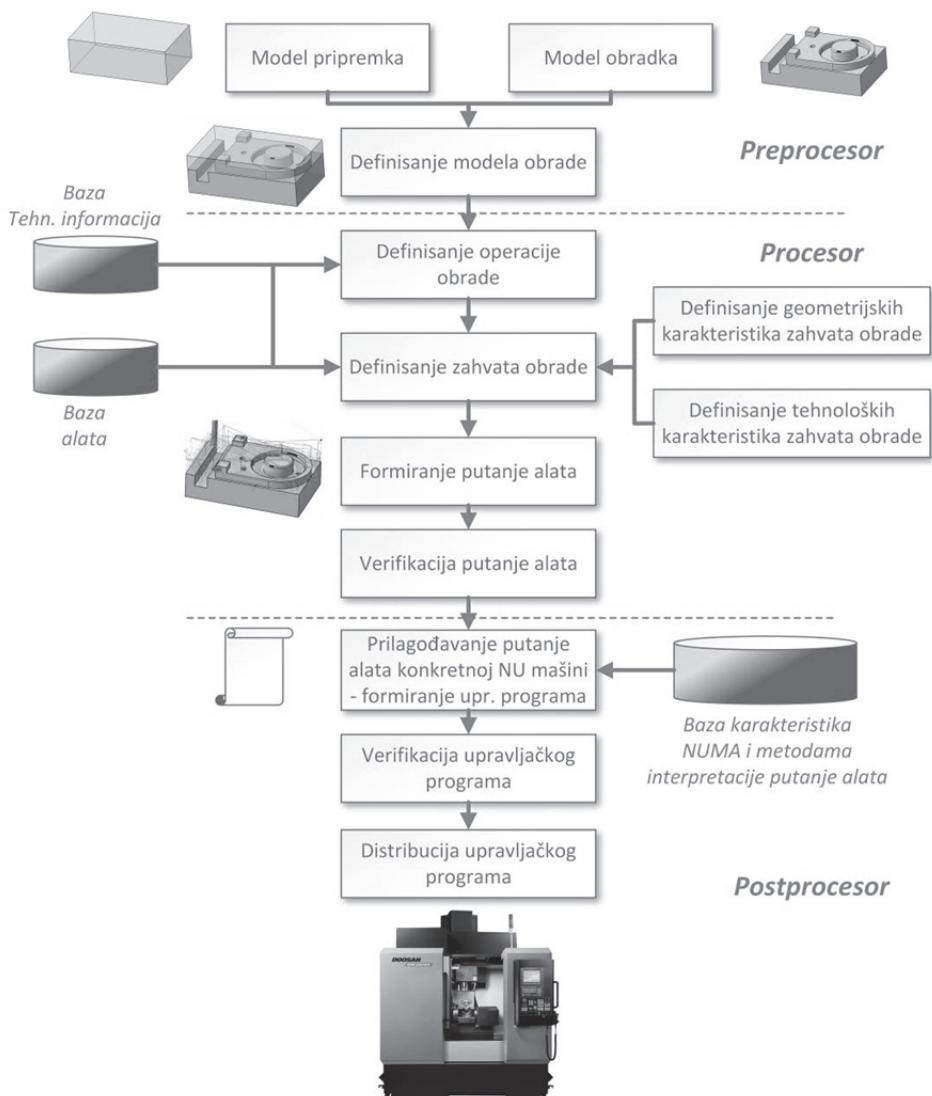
Model pripremka

Model obradka

Definisanje modela obrade

Preprocesor

Baza
Tehn. informacija

Definisanje operacije obrade

Procesor

Definisanje geometrijskih karakteristika zahvata obrade

Definisanje zahvata obrade

Baza
alata

Definisanje tehnoloških karakteristika zahvata obrade

Formiranje putanje alata

Verifikacija putanje alata

Prilagođavanje putanje alata konkretnoj NU mašini - formiranje upr. programa

Baza karakteristika NUMA i metodama interpretacije putanje alata

Verifikacija upravljačkog programa

Distribucija upravljačkog programa

Postprocesor

DOOSAN